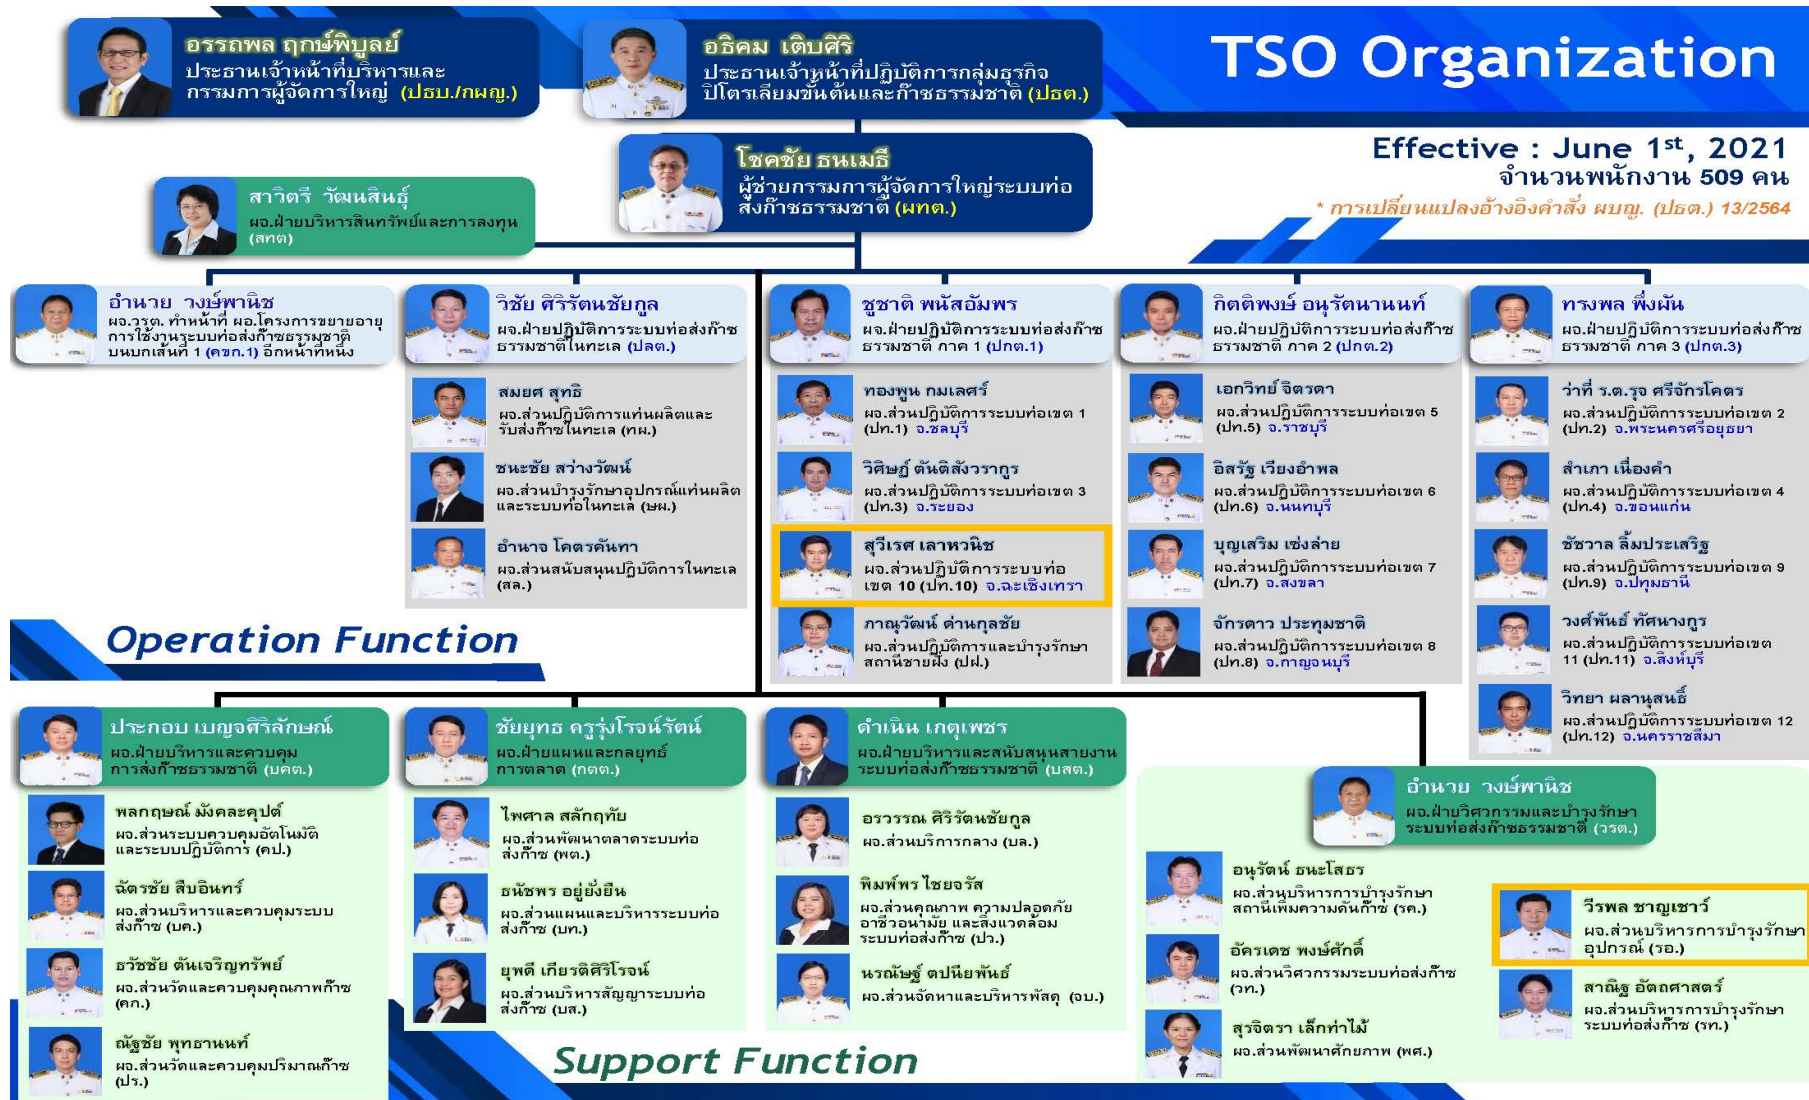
อรรถพล ฤกษ์พิบูลย์
ประธานเจ้าหน้าที่บริหารและกรรมการผู้จัดการใหญ่ (ปธบ./กผญ.)

อธิคม เติบศิริ
ประธานเจ้าหน้าที่ปฏิบัติการกลุ่มธุรกิจปิโตรเลียมขั้นต้นและก๊าซธรรมชาติ (ปธต.)

TSO Organization

โชคชัย ธนเมธี
ผู้ช่วยกรรมการผู้จัดการใหญ่ระบบท่อส่งก๊าซธรรมชาติ (ผทต.)

Effective : June 1$^{st}$, 2021
จำนวนพนักงาน 509 คน
* การเปลี่ยนแปลงอ้างอิงคำสั่ง ผบญ. (ปธต.) 13/2564

สาวิตรี วัฒนสินธุ์
ผจ.ฝ่ายบริหารสินทรัพย์และการลงทุน (สทต)

อำนาย วงษ์พานิช
ผจ.วรต. ทำหน้าที่ ผจ.โครงการขยายอายุการใช้งานระบบท่อส่งก๊าซธรรมชาติบนบกเส้นที่ 1 (คขก.1) อีกหน้าที่หนึ่ง

วิชัย ศิริรัตนชัยกูล
ผจ.ฝ่ายปฏิบัติการระบบท่อส่งก๊าซธรรมชาติในทะเล (ปลต.)

สมยศ สุทธิ
ผจ.ส่วนปฏิบัติการแท่นผลิตและรับส่งก๊าซในทะเล (ทผ.)

ชนะชัย สว่างวัฒน์
ผจ.ส่วนบำรุงรักษาอุปกรณ์แท่นผลิตและระบบท่อในทะเล (ษผ.)

อำนาจ โคตรคันทา
ผจ.ส่วนสนับสนุนปฏิบัติการในทะเล (สล.)

ชูชาติ พนัสอัมพร
ผจ.ฝ่ายปฏิบัติการระบบท่อส่งก๊าซธรรมชาติ ภาค 1 (ปภต.1)

ทองพูน กมเลศร์
ผจ.ส่วนปฏิบัติการระบบท่อเขต 1 (ปท.1) จ.ชลบุรี

วิศิษฏ์ ตันติสังวรากูร
ผจ.ส่วนปฏิบัติการระบบท่อเขต 3 (ปท.3) จ.ระยอง

สุวีเรศ เลาหวนิช
ผจ.ส่วนปฏิบัติการระบบท่อเขต 10 (ปท.10) จ.ฉะเชิงเทรา

ภาณุวัฒน์ ด่านกุลชัย
ผจ.ส่วนปฏิบัติการและบำรุงรักษาสถานีชายฝั่ง (ปฝ.)

กิตติพงษ์ อนุรัตนานนท์
ผจ.ฝ่ายปฏิบัติการระบบท่อส่งก๊าซธรรมชาติ ภาค 2 (ปภต.2)

เอกวิทย์ จิตรดา
ผจ.ส่วนปฏิบัติการระบบท่อเขต 5 (ปท.5) จ.ราชบุรี

อิสรัฐ เรียงอำพล
ผจ.ส่วนปฏิบัติการระบบท่อเขต 6 (ปท.6) จ.นนทบุรี

บุญเสริม เซ่งล่าย
ผจ.ส่วนปฏิบัติการระบบท่อเขต 7 (ปท.7) จ.สงขลา

จักรดาว ประทุมชาติ
ผจ.ส่วนปฏิบัติการระบบท่อเขต 8 (ปท.8) จ.กาญจนบุรี

ทรงพล พึ่งผัน
ผจ.ฝ่ายปฏิบัติการระบบท่อส่งก๊าซธรรมชาติ ภาค 3 (ปภต.3)

ว่าที่ ร.ต.รุจ ศรีจักรโคตร
ผจ.ส่วนปฏิบัติการระบบท่อเขต 2 (ปท.2) จ.พระนครศรีอยุธยา

สำเภา เนื่องคำ
ผจ.ส่วนปฏิบัติการระบบท่อเขต 4 (ปท.4) จ.ขอนแก่น

ชัชวาล ลิ้มประเสริฐ
ผจ.ส่วนปฏิบัติการระบบท่อเขต 9 (ปท.9) จ.ปทุมธานี

วงศ์พันธ์ ทัศนางกูร
ผจ.ส่วนปฏิบัติการระบบท่อเขต 11 (ปท.11) จ.สิงห์บุรี

วิทยา ผลานุสนธิ์
ผจ.ส่วนปฏิบัติการระบบท่อเขต 12 (ปท.12) จ.นครราชสีมา

Operation Function

ประกอบ เบญจศิริลักษณ์
ผจ.ฝ่ายบริหารและควบคุมการส่งก๊าซธรรมชาติ (บคต.)

พลกฤษณ์ มังคละคุปต์
ผจ.ส่วนระบบควบคุมอัตโนมัติและระบบปฏิบัติการ (คป.)

ฉัตรชัย สืบอินทร์
ผจ.ส่วนบริหารและควบคุมระบบส่งก๊าซ (บค.)

ธวัชชัย ต้นเจริญทรัพย์
ผจ.ส่วนวัดและควบคุมคุณภาพก๊าซ (คก.)

ณัฐชัย พุทธานนท์
ผจ.ส่วนวัดและควบคุมปริมาณก๊าซ (ปร.)

ชัยยุทธ ครุรุ่งโรจน์รัตน์
ผจ.ฝ่ายแผนและกลยุทธ์การตลาด (กตต.)

ไพศาล สลักฤทัย
ผจ.ส่วนพัฒนาตลาดระบบท่อส่งก๊าซ (พต.)

ธนัชพร อยู่ยั่งยืน
ผจ.ส่วนแผนและบริหารระบบท่อส่งก๊าซ (ผท.)

ยุพดี เกียรติศิริโรจน์
ผจ.ส่วนบริหารสัญญาระบบท่อส่งก๊าซ (บส.)

ดำเนิน เกตุเพชร
ผจ.ฝ่ายบริหารและสนับสนุนสายงานระบบท่อส่งก๊าซธรรมชาติ (บสต.)

อรวรรณ ศิริรัตนชัยกูล
ผจ.ส่วนบริการกลาง (บล.)

พิมพ์พร ไชยจรัส
ผจ.ส่วนคุณภาพ ความปลอดภัย อาชีวอนามัย และสิ่งแวดล้อมระบบท่อส่งก๊าซ (ปว.)

นรณัษฐ์ ตปนียพันธ์
ผจ.ส่วนจัดหาและบริหารพัสดุ (จบ.)

อำนาย วงษ์พานิช
ผจ.ฝ่ายวิศวกรรมและบำรุงรักษาระบบท่อส่งก๊าซธรรมชาติ (วรต.)

อนุรัตน์ ธนะโสธร
ผจ.ส่วนบริหารการบำรุงรักษาสถานีเพิ่มความดันก๊าซ (รค.)

อัครเดช พงษ์ศักดิ์
ผจ.ส่วนวิศวกรรมระบบท่อส่งก๊าซ (วท.)

สุรจิตรา เล็กท่าไม้
ผจ.ส่วนพัฒนาศักยภาพ (พศ.)

วีรพล ชาญเชาว์
ผจ.ส่วนบริหารการบำรุงรักษาอุปกรณ์ (รอ.)

สาณิฐ อัตถศาสตร์
ผจ.ส่วนบริหารการบำรุงรักษาระบบท่อส่งก๊าซ (รท.)

Support Function